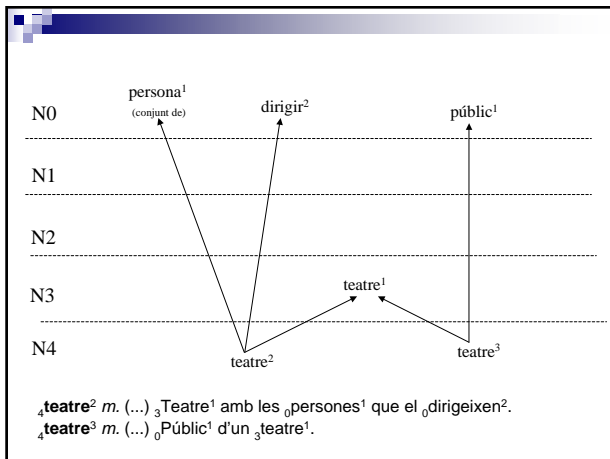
persona$^1$
(conjunt de)

dirigir$^2$

públic$^1$

N0

N1

N2

N3

teatre$^1$

N4

teatre$^2$

teatre$^3$

$_4$**teatre**$^2$ *m.* (...) $_3$Teatre$^1$ amb les $_0$persones$^1$ que el $_0$dirigeixen$^2$.
$_4$**teatre**$^3$ *m.* (...) $_0$Públic$^1$ d'un $_3$teatre$^1$.